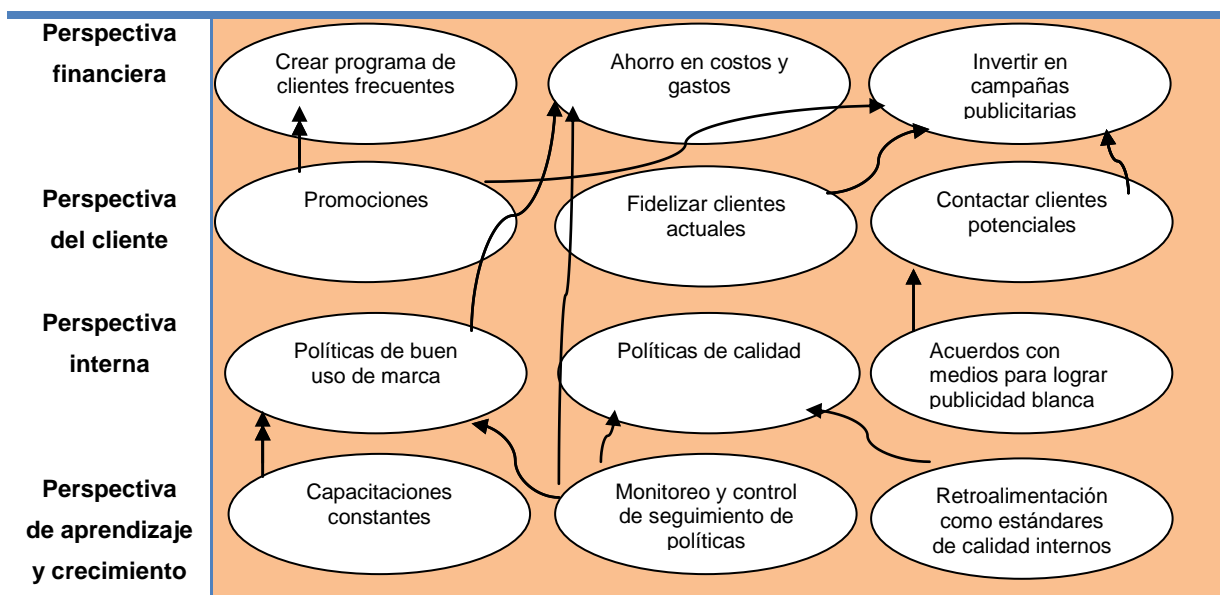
Perspectiva financiera

Crear programa de clientes frecuentes

Ahorro en costos y gastos

Invertir en campañas publicitarias

Perspectiva del cliente

Promociones

Fidelizar clientes actuales

Contactar clientes potenciales

Perspectiva interna

Políticas de buen uso de marca

Políticas de calidad

Acuerdos con medios para lograr publicidad blanca

Perspectiva de aprendizaje y crecimiento

Capacitaciones constantes

Monitoreo y control de seguimiento de políticas

Retroalimentación como estándares de calidad internos